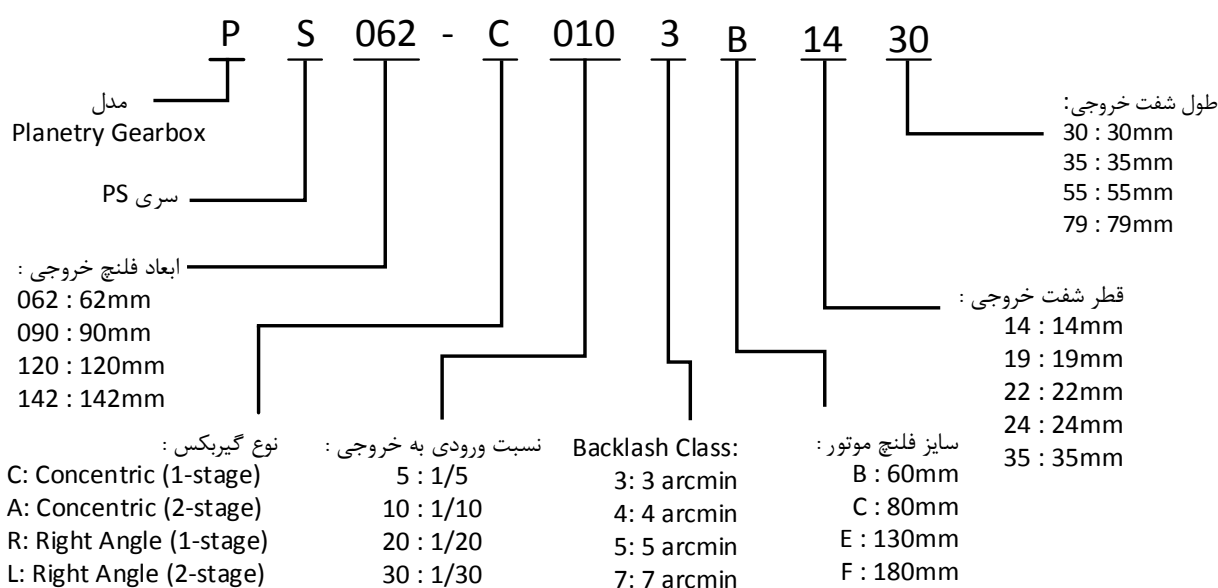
P S 062 - C 010 3 B 14 30

مدل
Planetry Gearbox

سری PS

ابعاد فلنچ خروجی :
062 : 62mm
090 : 90mm
120 : 120mm
142 : 142mm

نوع گیربکس :
C: Concentric (1-stage)
A: Concentric (2-stage)
R: Right Angle (1-stage)
L: Right Angle (2-stage)

نسبت ورودی به خروجی :
5 : 1/5
10 : 1/10
20 : 1/20
30 : 1/30

Backlash Class:
3: 3 arcmin
4: 4 arcmin
5: 5 arcmin
7: 7 arcmin

سایز فلنچ موتور :
B : 60mm
C : 80mm
E : 130mm
F : 180mm

قطر شفت خروجی :
14 : 14mm
19 : 19mm
22 : 22mm
24 : 24mm
35 : 35mm

طول شفت خروجی:
30 : 30mm
35 : 35mm
55 : 55mm
79 : 79mm